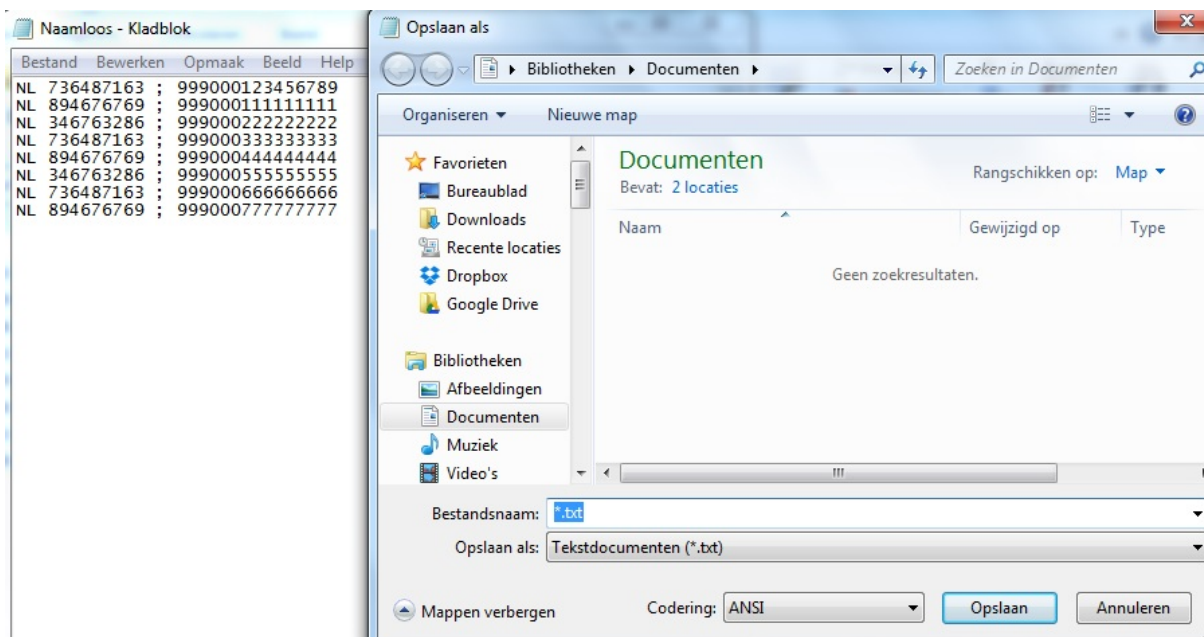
Naamloos - Kladblok

Bestand Bewerken Opmaak Beeld Help

NL 736487163 ; 999000123456789
NL 894676769 ; 999000111111111
NL 346763286 ; 999000222222222
NL 736487163 ; 999000333333333
NL 894676769 ; 999000444444444
NL 346763286 ; 999000555555555
NL 736487163 ; 999000666666666
NL 894676769 ; 999000777777777

Opslaan als

▸ Bibliotheken ▸ Documenten ▸

Zoeken in Documenten

Organiseren ▾ Nieuwe map

Favorieten
Bureaublad
Downloads
Recente locaties
Dropbox
Google Drive

Bibliotheken
Afbeeldingen
Documenten
Muziek
Video's

Documenten
Bevat: 2 locaties

Rangschikken op: Map ▾

| Naam | Gewijzigd op | Type |
|---|---|---|

Geen zoekresultaten.

Bestandsnaam: *.txt

Opslaan als: Tekstdocumenten (*.txt)

Mappen verbergen

Codering: ANSI

Opslaan

Annuleren